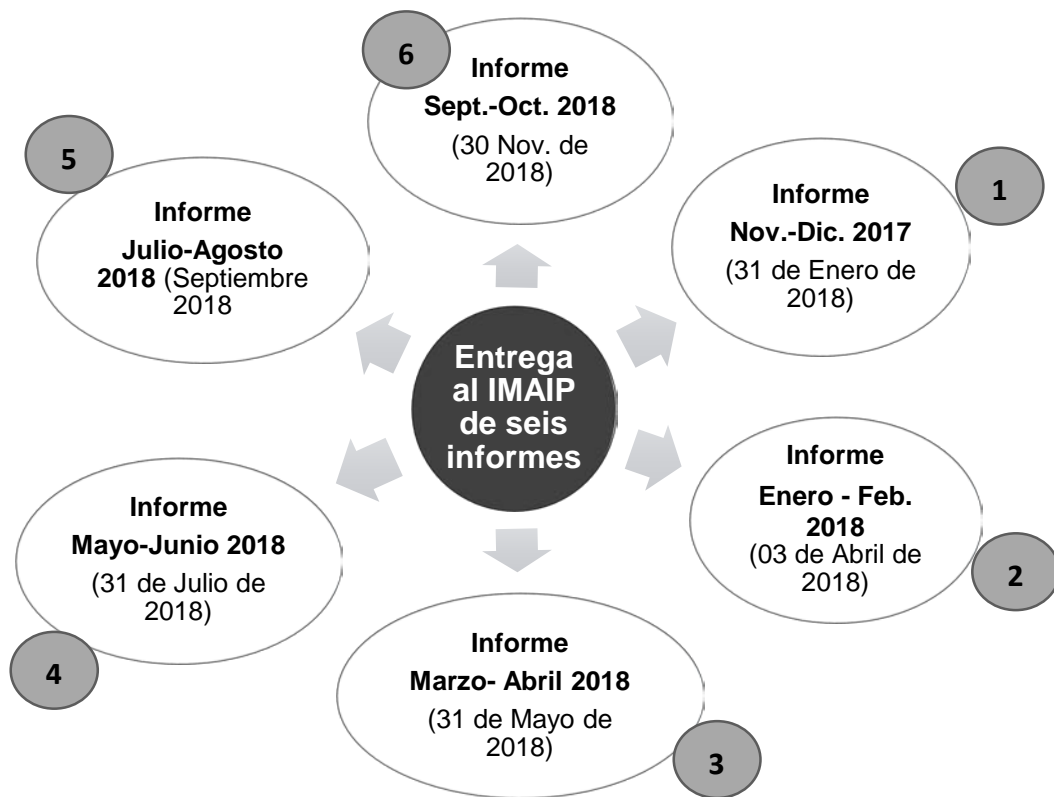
Entrega al IMAIP de seis informes

1
Informe
Nov.-Dic. 2017
(31 de Enero de 2018)

2
Informe
Enero - Feb. 2018
(03 de Abril de 2018)

3
Informe
Marzo- Abril 2018
(31 de Mayo de 2018)

4
Informe
Mayo-Junio 2018
(31 de Julio de 2018)

5
Informe
Julio-Agosto 2018 (Septiembre 2018

6
Informe
Sept.-Oct. 2018
(30 Nov. de 2018)